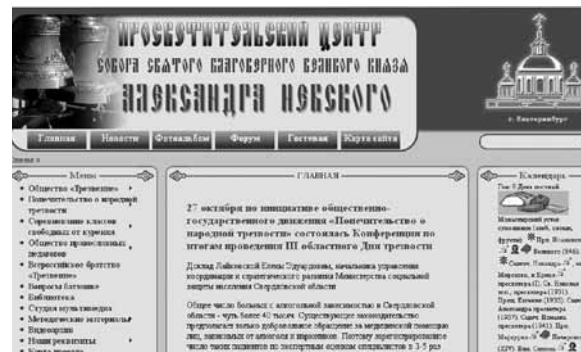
ПРОСВЕТИТЕЛЬСКИЙ ЦЕНТР
СОБОРА СВЯТОГО БЛАГОВЕРНОГО ВЕЛИКОГО КНЯЗЯ
АЛЕКСАНДРА НЕВСКОГО

Главная | Новости | Фотоальбом | Форум | Гостевая | Карта сайта

г. Екатеринбург

Главная »

Меню

• Общество «Трезвение»
• Попечительство о народной трезвости
• Спровождение классов свободных от курения
• Общество православных педагогов
• Всероссийское братство «Трезвение»
• Вопросы батюшке
• Библиотека
• Студия мультипликации
• Методические материалы
• Видеозаписи
• Наши реквизиты
• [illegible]

ГЛАВНАЯ

27 октября по инициативе общественно-государственного движения «Попечительство о народной трезвости» состоялась Конференция по итогам проведения III областного Дня трезвости

Доклад Лайковской Елены Эдуардовны, начальника управления координации и стратегического развития Министерства социальной защиты населения Свердловской области

Общее число больных с алкогольной зависимостью в Свердловской области - чуть более 40 тысяч. Существующее законодательство предполагает только добровольное обращение за медицинской помощью лиц, зависимых от алкоголя и наркотиков. Поэтому зарегистрированное число таких пациентов по экспертным оценкам специалистов в 3-5 раз

Календарь

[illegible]